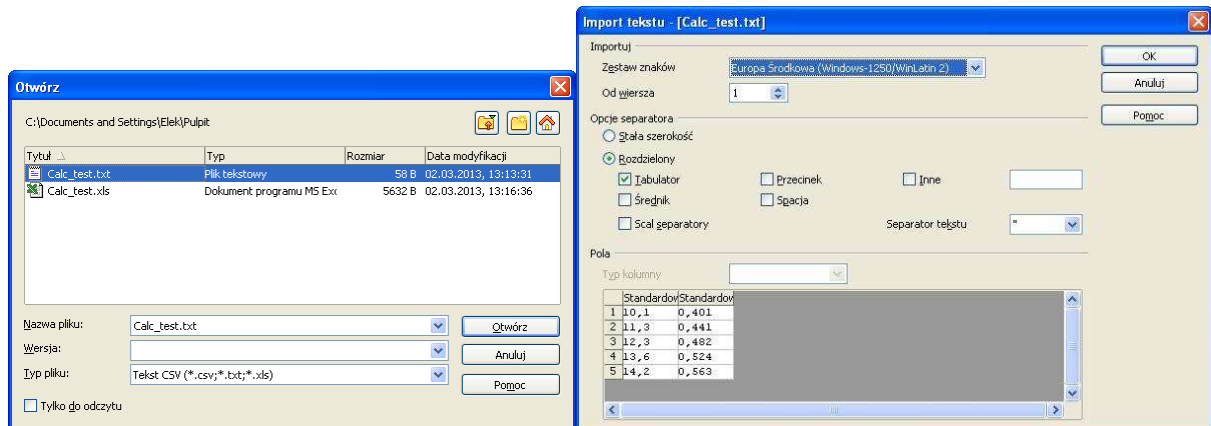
Otwórz

C:\Documents and Settings\Elek\Pulpit

| Tytuł | Typ | Rozmiar | Data modyfikacji |
|---|---|---|---|
| Calc_test.txt | Plik tekstowy | 58 B | 02.03.2013, 13:13:31 |
| Calc_test.xls | Dokument programu MS Exc | 5632 B | 02.03.2013, 13:16:36 |

Nazwa pliku: Calc_test.txt
Wersja:
Typ pliku: Tekst CSV (*.csv;*.txt;*.xls)
Tylko do odczytu

Otwórz
Anuluj
Pomoc

Import tekstu - [Calc_test.txt]

Importuj
Zestaw znaków: Europa Środkowa (Windows-1250/WinLatin 2)
Od wiersza: 1

Opcje separatora
Stała szerokość
Rozdzielony
Tabulator
Przecinek
Inne
Średnik
Spacja
Scal separatory
Separator tekstu "

Pola
Typ kolumny

| | Standardov | Standardov |
|---|---|---|
| 1 | 10,1 | 0,401 |
| 2 | 11,3 | 0,441 |
| 3 | 12,3 | 0,482 |
| 4 | 13,6 | 0,524 |
| 5 | 14,2 | 0,563 |

OK
Anuluj
Pomoc